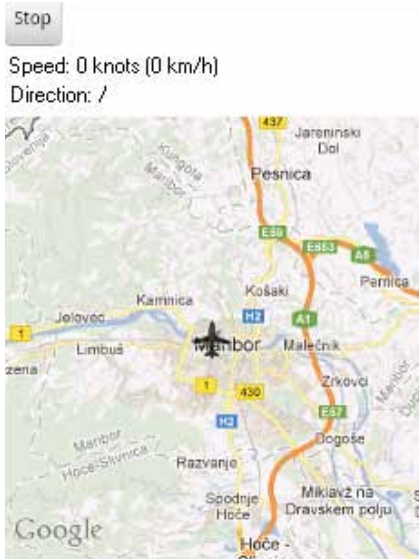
Stop

Speed: 0 knots (0 km/h)
Direction: /

437
Jareninski Dol
Slovenija
Kungota Maribor
Pesnica
E59
E653
A5
Pernica
Kamnica
Košaki
1
Jelovec
H2
A1
Limbuš
Maribor
Malečnik
zena
430
Zrkovci
H2
E57
Maribor Hoče-Slivnica
Dogoše
Razvanje
Spodnje Hoče
Miklavž na Dravskem polju
Google
Hoče - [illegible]